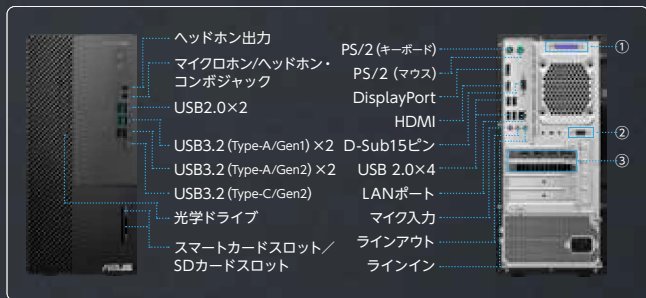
ヘッドホン出力
マイクロホン/ヘッドホン・コンボジャック
USB2.0×2
USB3.2 (Type-A/Gen1) ×2
USB3.2 (Type-A/Gen2) ×2
USB3.2 (Type-C/Gen2)
光学ドライブ
スマートカードスロット／SDカードスロット

PS/2 (キーボード)
PS/2 (マウス)
DisplayPort
HDMI
D-Sub15ピン
USB 2.0×4
LANポート
マイク入力
ラインアウト
ラインイン

①
②
③